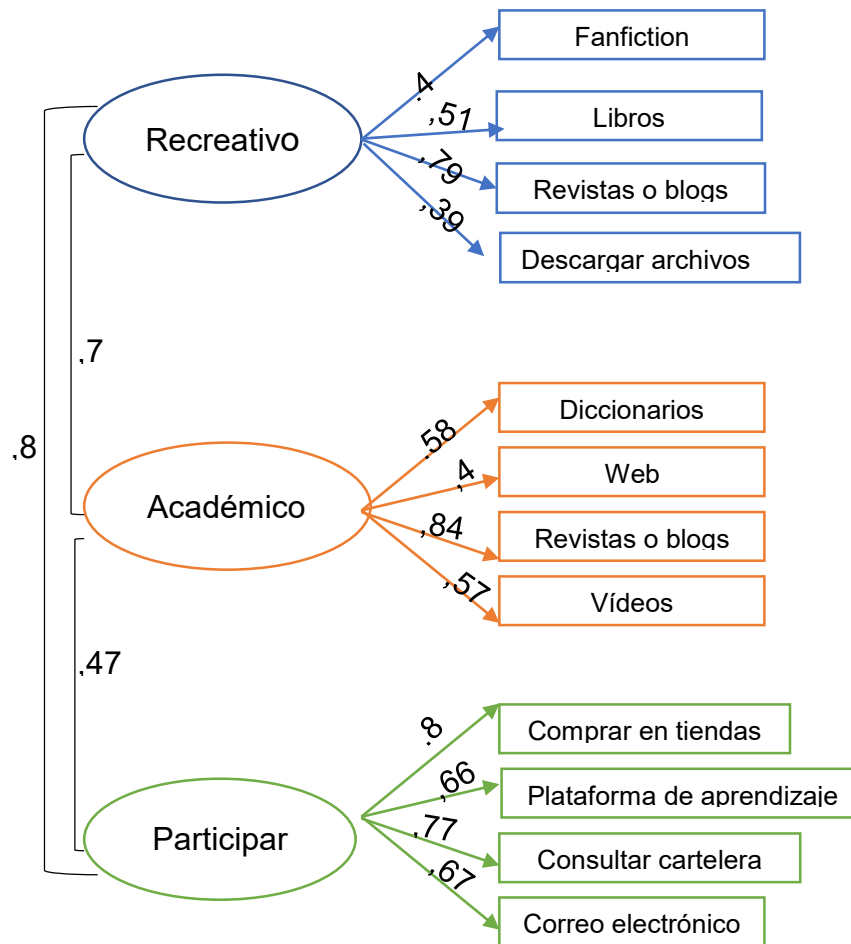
Fanfiction
Recreativo
,4
,51
Libros
,79
Revistas o blogs
,39
Descargar archivos
,7
,8
Diccionarios
,58
Web
,4
Académico
,84
Revistas o blogs
,57
Vídeos
,47
Comprar en tiendas
,8
,66
Plataforma de aprendizaje
Participar
,77
Consultar cartelera
,67
Correo electrónico